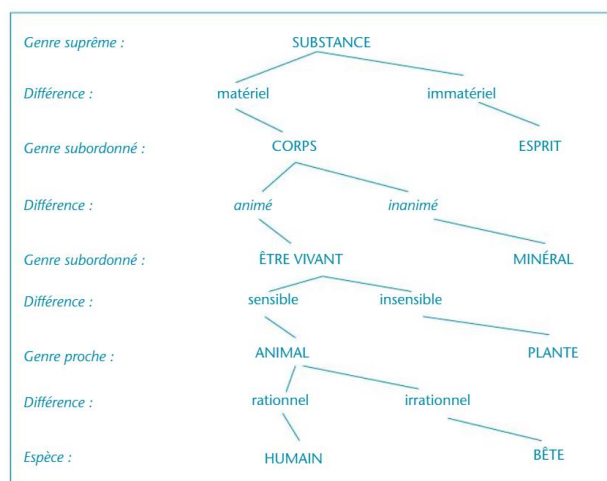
Genre suprême : SUBSTANCE

Différence : matériel immatériel

Genre subordonné : CORPS ESPRIT

Différence : animé inanimé

Genre subordonné : ÊTRE VIVANT MINÉRAL

Différence : sensible insensible

Genre proche : ANIMAL PLANTE

Différence : rationnel irrationnel

Espèce : HUMAIN BÊTE